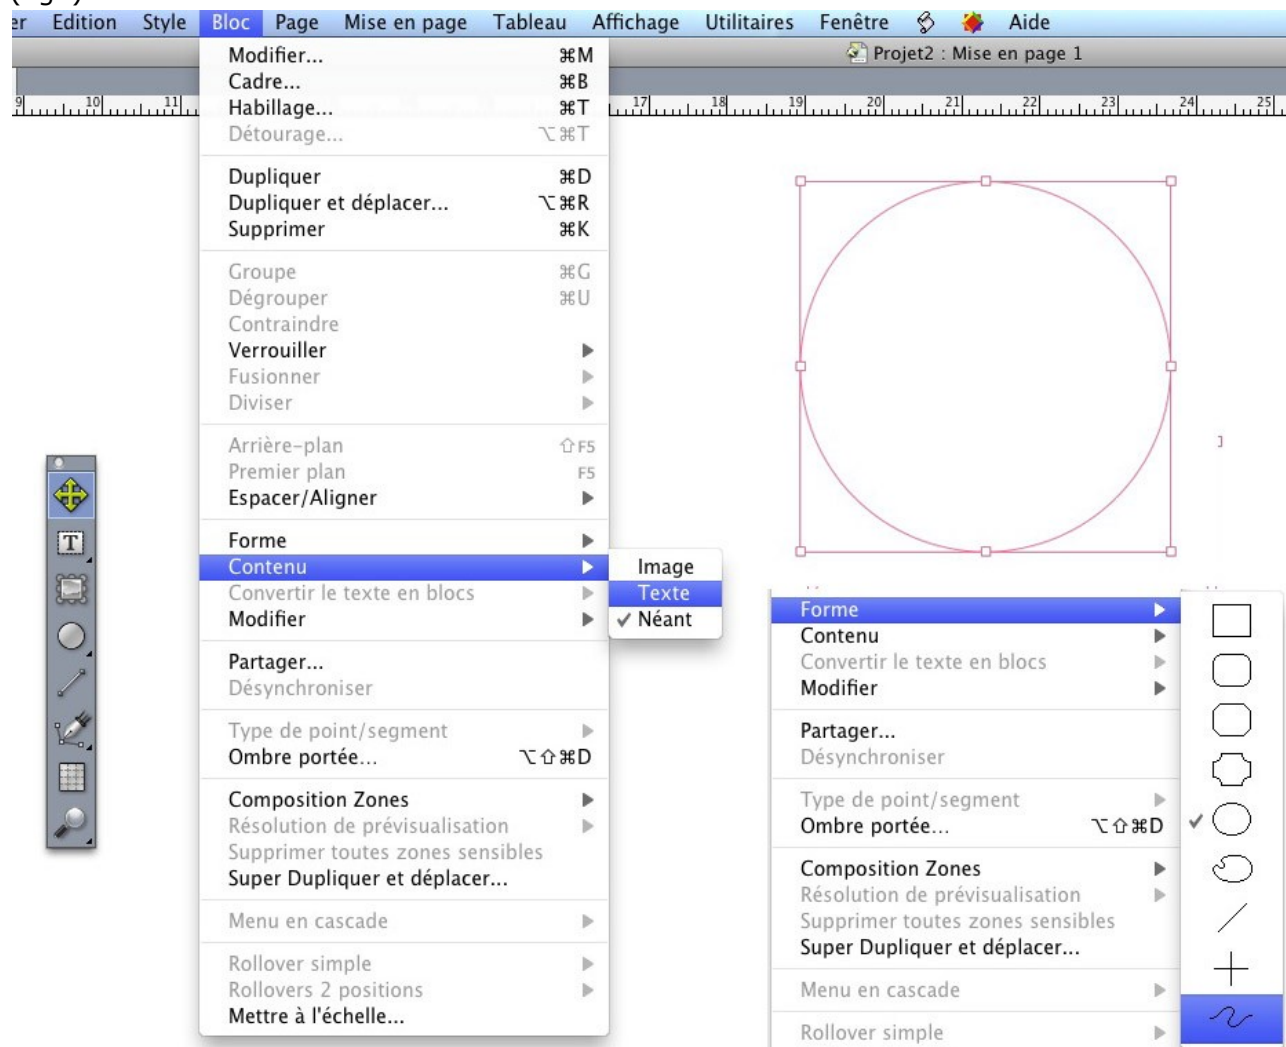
er Edition Style Bloc Page Mise en page Tableau Affichage Utilitaires Fenêtre Aide

Projet2 : Mise en page 1

9 10 11 17 18 19 20 21 22 23 24 25

Modifier... ⌘M
Cadre... ⌘B
Habillage... ⌘T
Détourage... ⌥⌘T

Dupliquer ⌘D
Dupliquer et déplacer... ⌥⌘R
Supprimer ⌘K

Groupe ⌘G
Dégrouper ⌘U
Contraindre
Verrouiller ▶
Fusionner ▶
Diviser ▶

Arrière-plan ⇧F5
Premier plan F5
Espacer/Aligner ▶

Forme ▶
Contenu ▶
Convertir le texte en blocs ▶
Modifier ▶

Partager...
Désynchroniser

Type de point/segment ▶
Ombre portée... ⌥⇧⌘D

Composition Zones ▶
Résolution de prévisualisation ▶
Supprimer toutes zones sensibles
Super Dupliquer et déplacer...

Menu en cascade ▶

Rollover simple ▶
Rollovers 2 positions ▶
Mettre à l'échelle...

Image
Texte
✓ Néant

Forme ▶
Contenu ▶
Convertir le texte en blocs ▶
Modifier ▶

Partager...
Désynchroniser

Type de point/segment ▶
Ombre portée... ⌥⇧⌘D

Composition Zones ▶
Résolution de prévisualisation ▶
Supprimer toutes zones sensibles
Super Dupliquer et déplacer...

Menu en cascade ▶

Rollover simple ▶